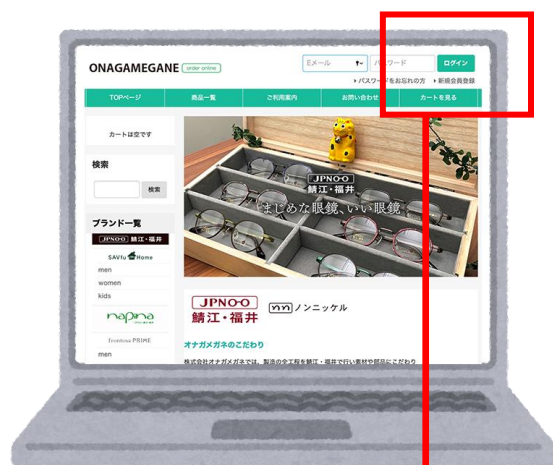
ONAGAMEGANE order online

Eメール

パスワード

ログイン

パスワードをお忘れの方 新規会員登録

TOPページ 商品一覧 ご利用案内 お問い合わせ カートを見る

カートは空です

検索

検索

ブランド一覧

JPNO-O 鯖江・福井

SAVFu Home

men

women

kids

napina

Freedom PRIME

JPNO-O
鯖江・福井
まじめな眼鏡、いい眼鏡

JPNO-O
鯖江・福井

ノンニッケル

オナガメガネのこだわり

株式会社オナガメガネでは、製造の全工程を鯖江・福井で行い素材や部品にこだわり